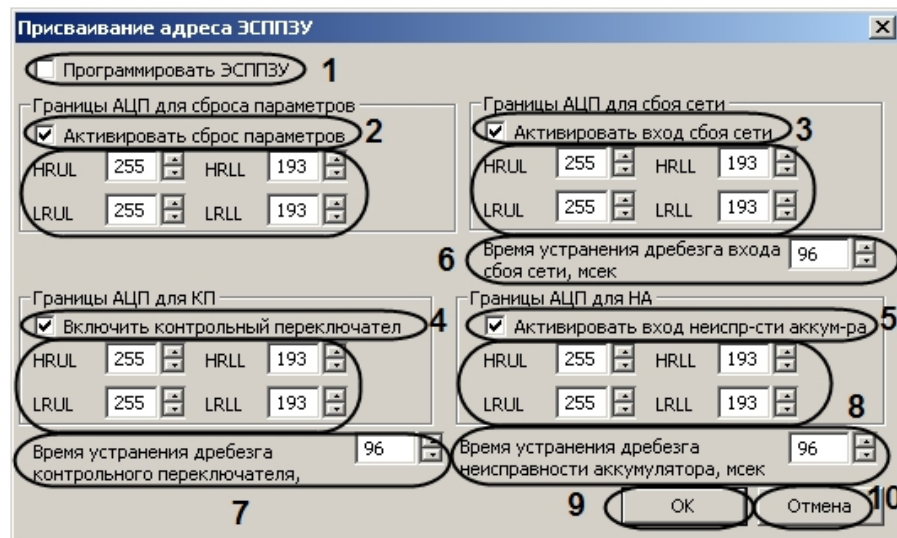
Присваивание адреса ЭСППЗУ

Программировать ЭСППЗУ 1

Границы АЦП для сброса параметров
Активировать сброс параметров 2
HRUL 255 HRLL 193
LRUL 255 LRLL 193

Границы АЦП для сбоя сети
Активировать вход сбоя сети 3
HRUL 255 HRLL 193
LRUL 255 LRLL 193

6 Время устранения дребезга входа сбоя сети, мсек 96

Границы АЦП для КП
Включить контрольный переключател 4
HRUL 255 HRLL 193
LRUL 255 LRLL 193

Границы АЦП для НА
Активировать вход неиспр-сти аккум-ра 5
HRUL 255 HRLL 193
LRUL 255 LRLL 193
8

Время устранения дребезга контрольного переключателя, 96
7

Время устранения дребезга неисправности аккумулятора, мсек 96

9 OK Отмена 10